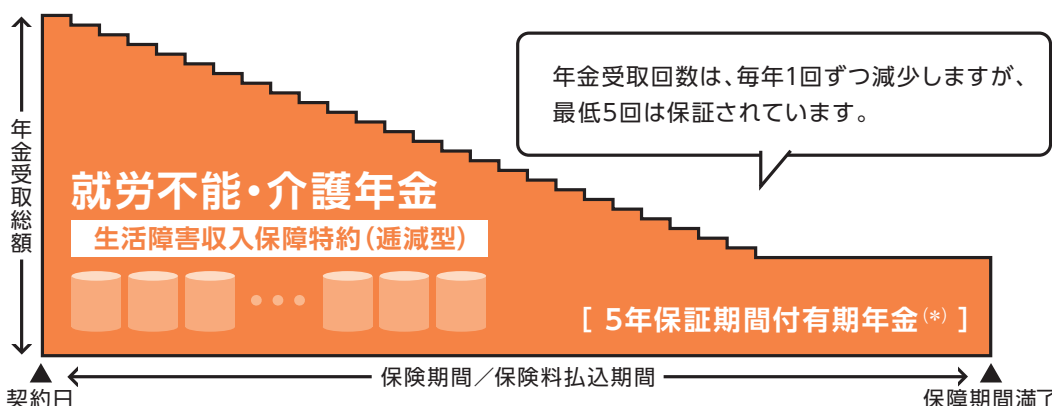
年金受取総額

年金受取回数は、毎年1回ずつ減少しますが、最低5回は保証されています。

就労不能・介護年金

生活障害収入保障特約（逓減型）

［ 5年保証期間付有期年金(*) ］

契約日

保険期間／保険料払込期間

保障期間満了